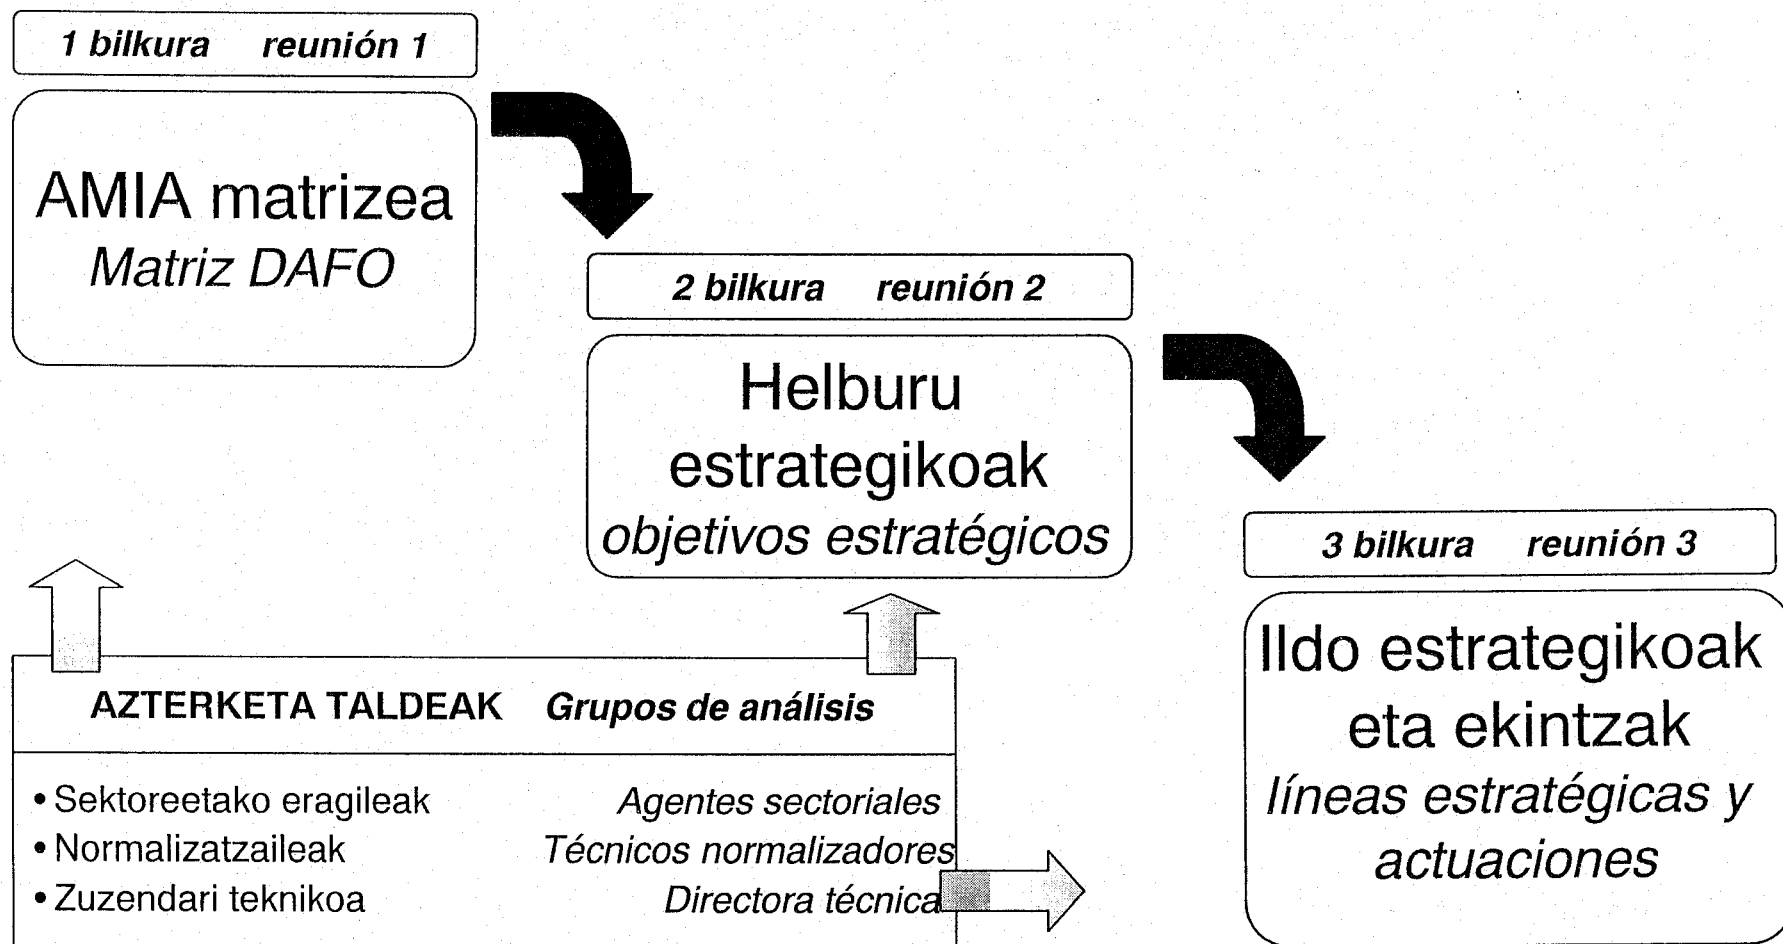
1 bilkura reunión 1

AMIA matrizea
Matriz DAFO

2 bilkura reunión 2

Helburu estrategikoak
objetivos estratégicos

3 bilkura reunión 3

Ildo estrategikoak eta ekintzak
líneas estratégicas y actuaciones

AZTERKETA TALDEAK Grupos de análisis

| | |
|---|---|
| • Sektoreetako eragileak | Agentes sectoriales |
| • Normalizatzaileak | Técnicos normalizadores |
| • Zuzendari teknikoa | Directora técnica |